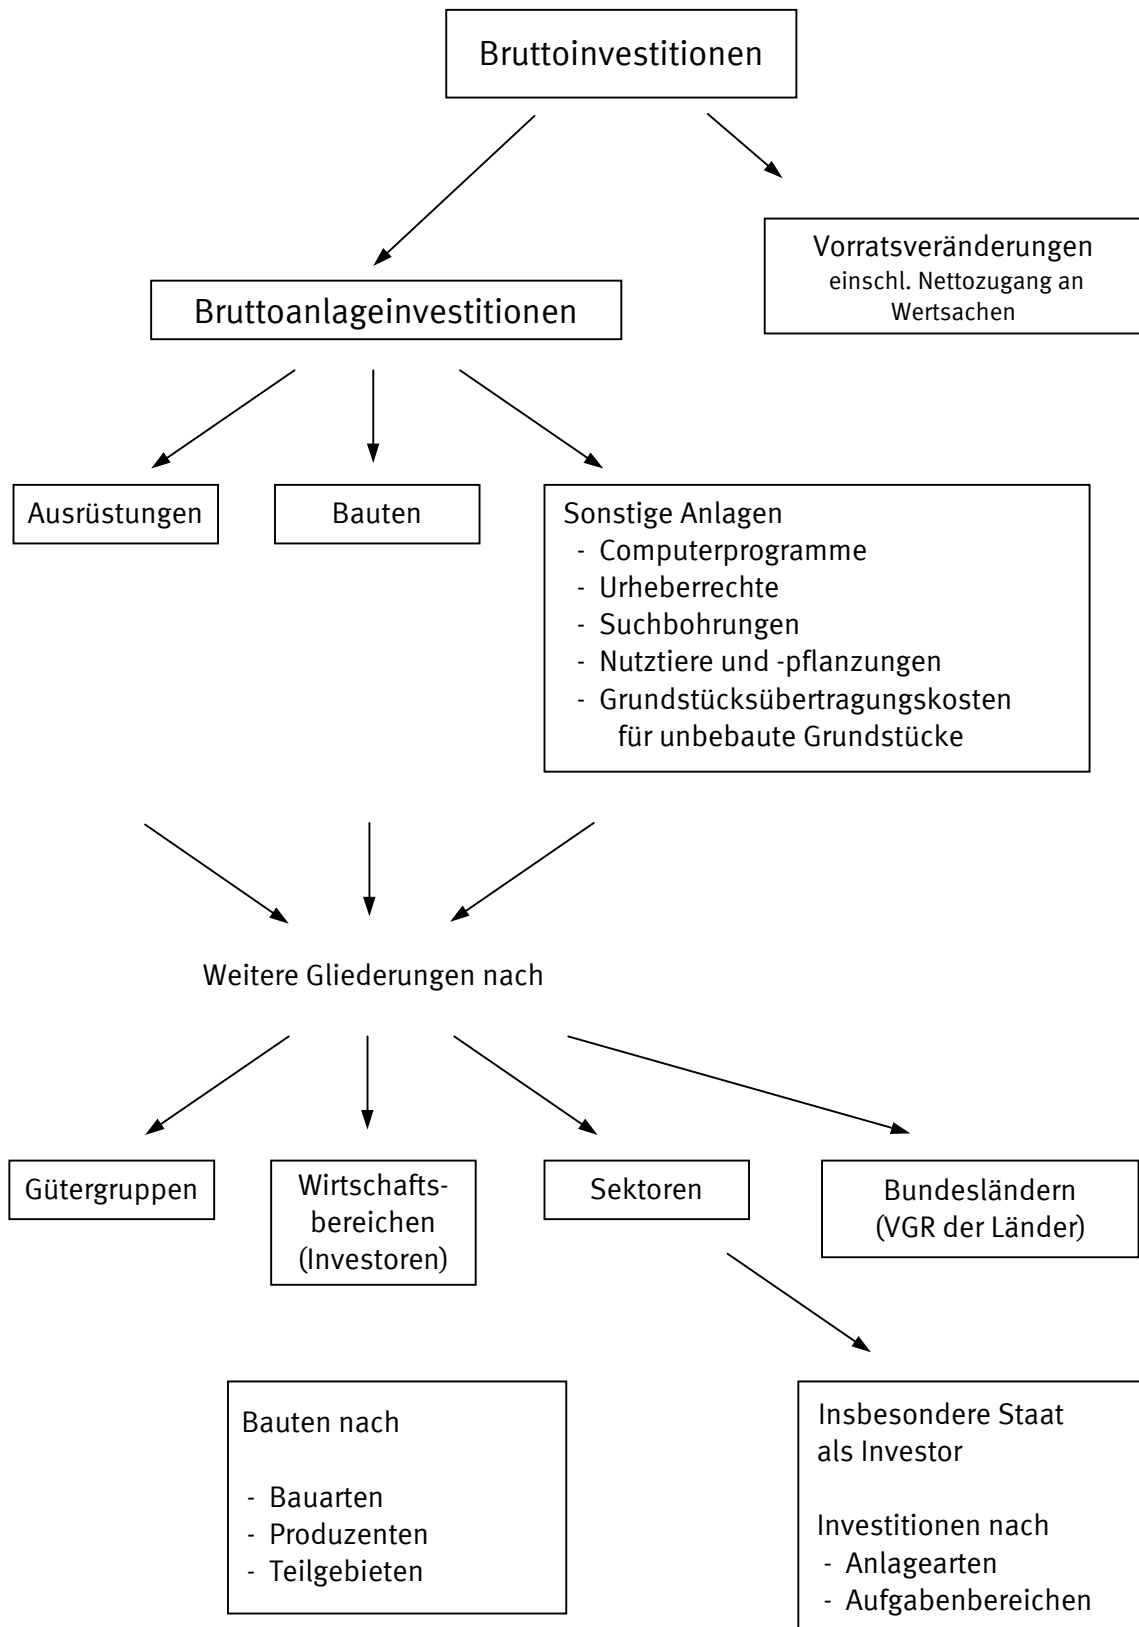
Bruttoinvestitionen

Bruttoanlageinvestitionen

Vorratsveränderungen
einschl. Nettozugang an Wertsachen

Ausrüstungen

Bauten

Sonstige Anlagen
- Computerprogramme
- Urheberrechte
- Suchbohrungen
- Nutztiere und -pflanzungen
- Grundstücksübertragungskosten für unbebaute Grundstücke

Weitere Gliederungen nach

Gütergruppen

Wirtschaftsbereichen (Investoren)

Sektoren

Bundesländern (VGR der Länder)

Bauten nach

- Bauarten
- Produzenten
- Teilgebieten

Insbesondere Staat als Investor

Investitionen nach
- Anlagearten
- Aufgabenbereichen